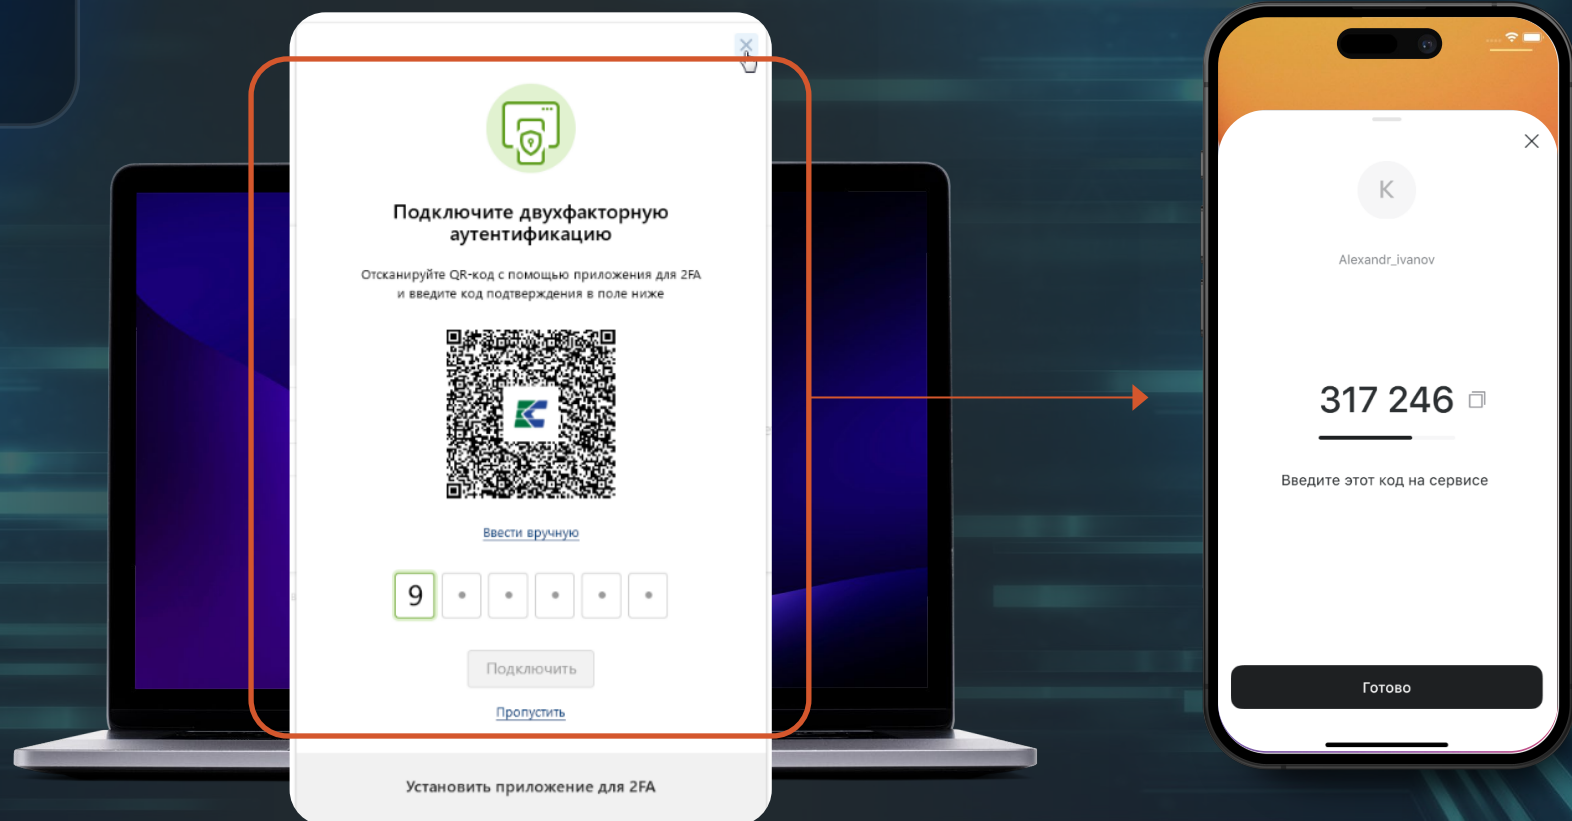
Подключите двухфакторную аутентификацию

Отсканируйте QR-код с помощью приложения для 2FA и введите код подтверждения в поле ниже

Ввести вручную

9

Подключить

Пропустить

Установить приложение для 2FA

K

Alexandr_ivanov

317 246

Введите этот код на сервисе

Готово